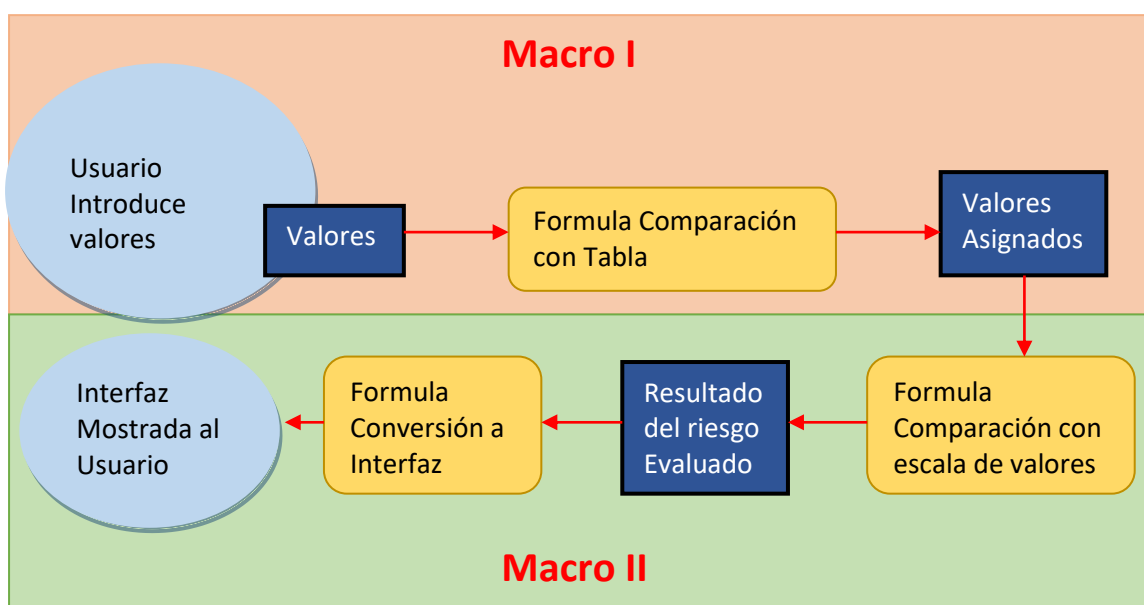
Macro I

Usuario Introduce valores

Valores

Formula Comparación con Tabla

Valores Asignados

Formula Comparación con escala de valores

Resultado del riesgo Evaluado

Formula Conversión a Interfaz

Interfaz Mostrada al Usuario

Macro II